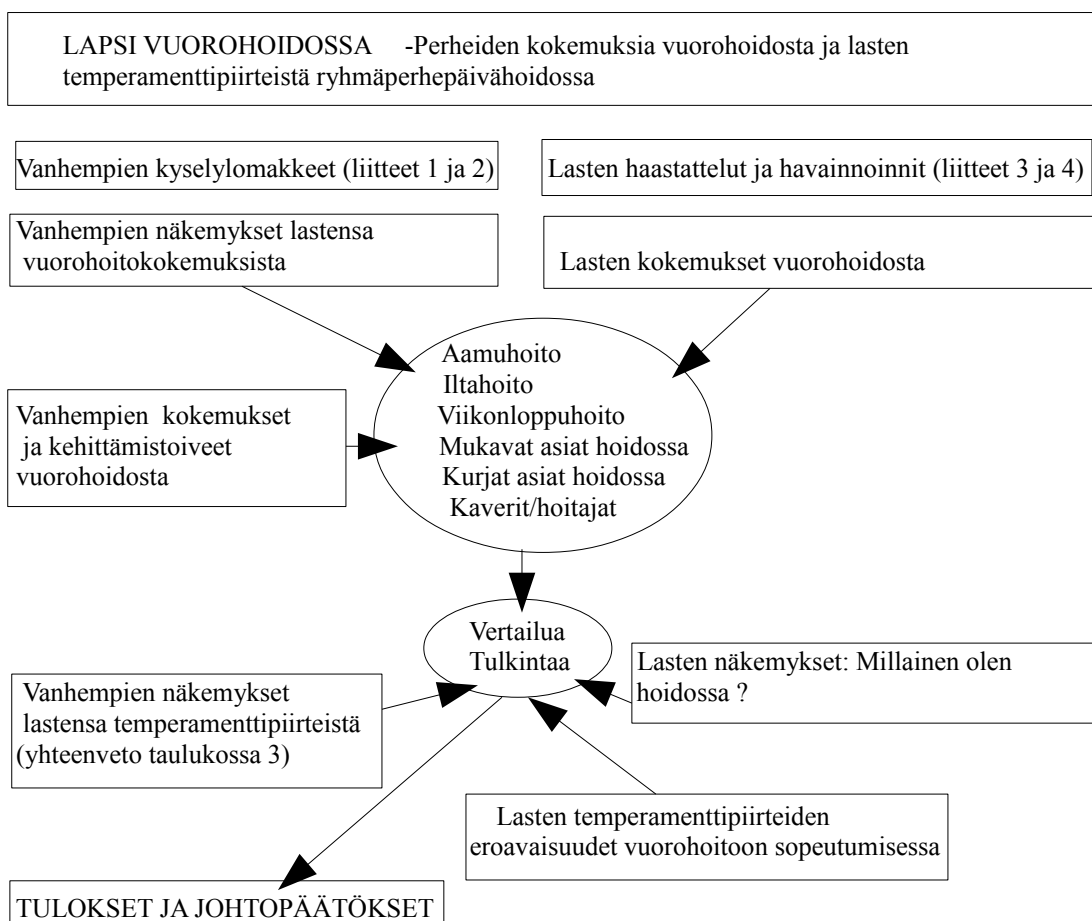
LAPSI VUOROHOIDOSSA -Perheiden kokemuksia vuorohoidosta ja lasten temperamenttipiirteistä ryhmäperhepäivähoidossa

Vanhempien kyselylomakkeet (liitteet 1 ja 2)

Lasten haastattelut ja havainnoinnit (liitteet 3 ja 4)

Vanhempien näkemykset lastensa vuorohoitokokemuksista

Lasten kokemukset vuorohoidosta

Vanhempien kokemukset ja kehittämistoiveet vuorohoidosta

Aamuhoito
Iltahoito
Viikonloppuhoito
Mukavat asiat hoidossa
Kurjat asiat hoidossa
Kaverit/hoitajat

Vertailua
Tulkintaa

Lasten näkemykset: Millainen olen hoidossa ?

Vanhempien näkemykset lastensa temperamenttipiirteistä (yhteenveto taulukossa 3)

Lasten temperamenttipiirteiden eroavaisuudet vuorohoitoon sopeutumisessa

TULOKSET JA JOHTOPÄÄTÖKSET